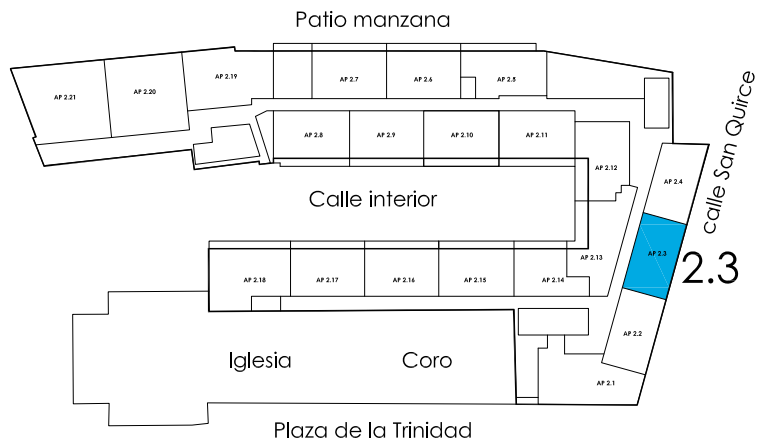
Patio manzana

AP 2.21
AP 2.20
AP 2.19
AP 2.7
AP 2.6
AP 2.5
AP 2.8
AP 2.9
AP 2.10
AP 2.11
AP 2.12
AP 2.4

calle San Quirce

Calle interior

AP 2.3
2.3
AP 2.18
AP 2.17
AP 2.16
AP 2.15
AP 2.14
AP 2.13
AP 2.2

Iglesia
Coro

AP 2.1

Plaza de la Trinidad